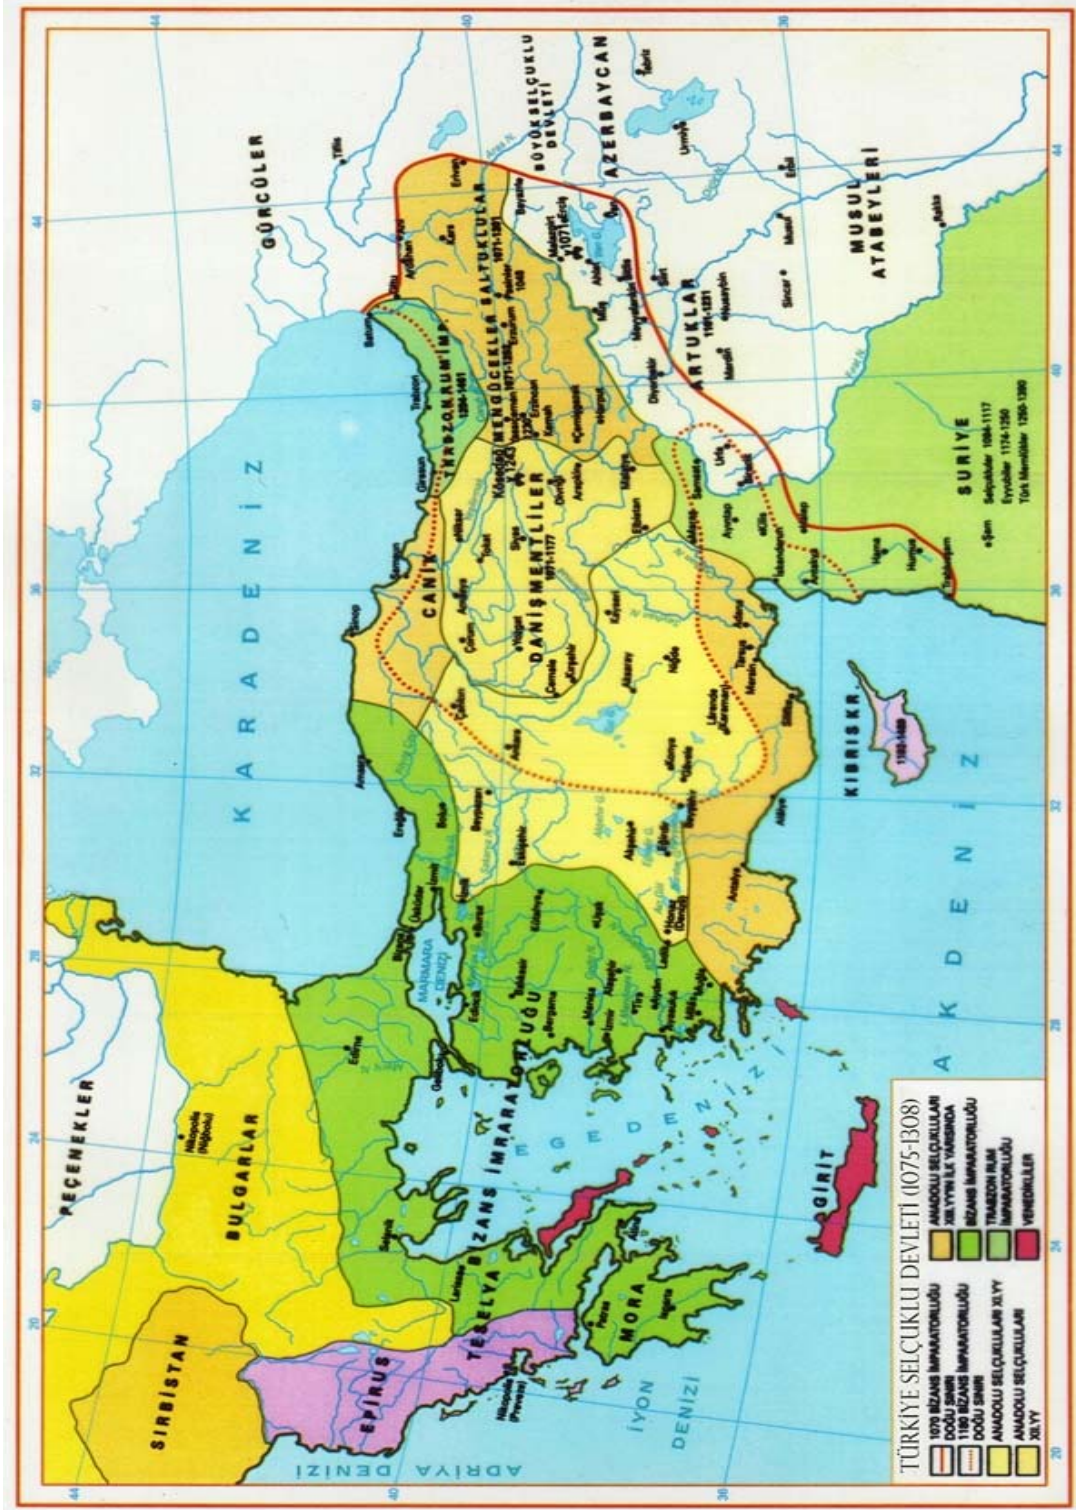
TÜRKİYE SELÇUKLU DEVLETİ (1075-1308)

1070 BİZANS İMPARATORLUĞU DOĞU SINIRI
1180 BİZANS İMPARATORLUĞU DOĞU SINIRI
ANADOLU SELÇUKLULARI XII.YY
ANADOLU SELÇUKLULARI XIII.YY
ANADOLU SELÇUKLULARI XIII.YY'IN İLK YARISINDA
BİZANS İMPARATORLUĞU
TRABZON RUM İMPARATORLUĞU
VENEDİKLER

KARADENİZ
AKDENİZ
EGE DENİZİ
MARMARA DENİZİ
ADRİYA DENİZİ
İYON DENİZİ

PEÇENEKLER
BULGARLAR
SIRBİSTAN
EPİRUS
TESELYA
MORA
BİZANS İMPARATORLUĞU
GİRİT
KIBRIS
GÜRCÜLER
AZERBAYCAN
BÜYÜK SELÇUKLU DEVLETİ
MUSUL ATABEYLERİ
ARTUKLAR 1101-1231
SURİYE
TRABZON RUM İMP. 1204-1461
MENGÜCEKLER 1071-1228
SALTUKLULAR 1071-1201
DANİŞMENTLİLER 1071-1177
CANİK

Selçuklular 1084-1117
Eyyubiler 1174-1250
Türk Memlükler 1250-1390

1071 Malazgirt
1176 Miryokefalon
1182-1489

Trabzon
Sinop
Samsun
Amasya
Tokat
Sivas
Kayseri
Konya
Niğde
Aksaray
Ankara
Çankırı
Çorum
Kastamonu
Bolu
Eskişehir
Afyon
Antalya
Alanya
Silifke
Tarsus
Adana
Maraş
Malatya
Elbistan
Erzincan
Erzurum
Kars
Ani
Van
Ahlat
Bitlis
Diyarbakır
Mardin
Musul
Urfa
Halep
Antakya
İskenderun
Hama
Humus
Trablusşam
Şam
Tiflis
Tebriz
İznik
İzmit
Bursa
Edirne
İstanbul
Gelibolu
Selanik
İzmir
Manisa
Bergama
Niğbolu
Nikopolis (Preveza)
Larissa
Atina
Tire
Laodikya
Kütahya
Denizli
Ereğli
Amastra
Giresun
Batum
Artvin
Bayburt
Kemah
Divriği
Sebastia
Karaman
Lârende
Beyşehir
Eğridir
Akşehir
Isparta
Ilgın
Kırşehir
Yozgat
Niksar
Ordu
Rize
Kilis
Siirt
Hasankeyf
Nusaybin
Sincar
Bitlis
Harput
Palu
Erciş
Nahçıvan
Erivan
Urmiye
Meyyafarikin